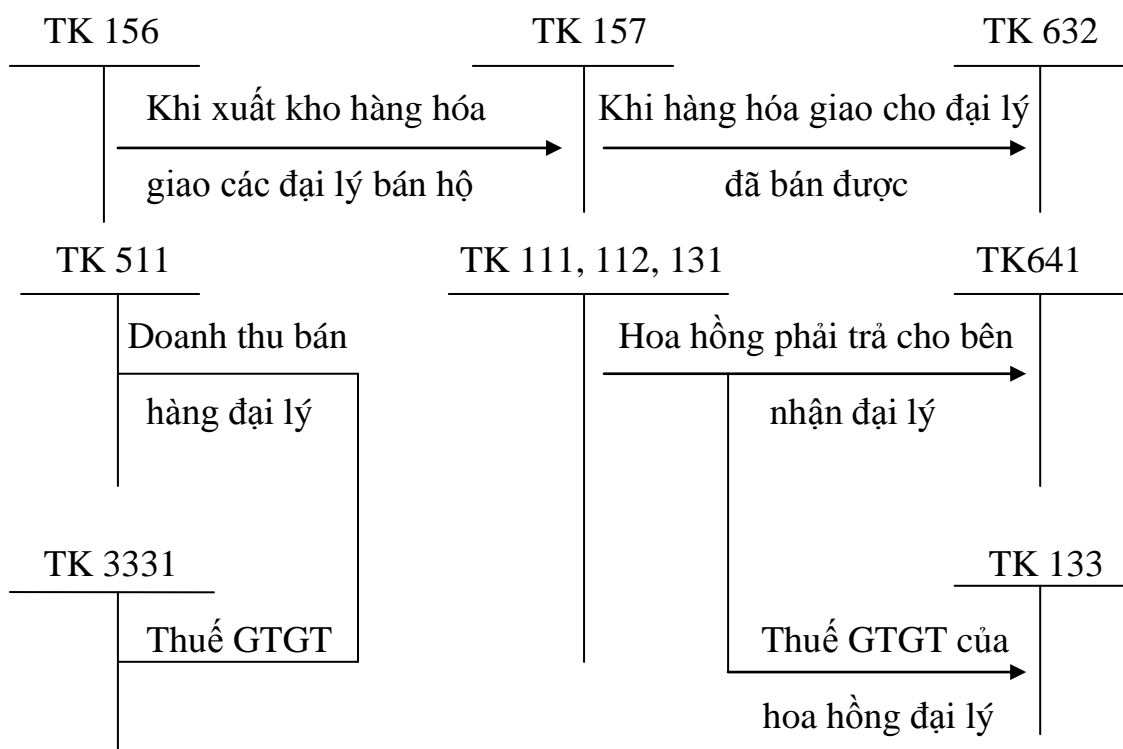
TK 156

TK 157

TK 632

Khi xuất kho hàng hóa giao các đại lý bán hộ

Khi hàng hóa giao cho đại lý đã bán được

TK 511

TK 111, 112, 131

TK641

Doanh thu bán hàng đại lý

Hoa hồng phải trả cho bên nhận đại lý

TK 3331

TK 133

Thuế GTGT

Thuế GTGT của hoa hồng đại lý